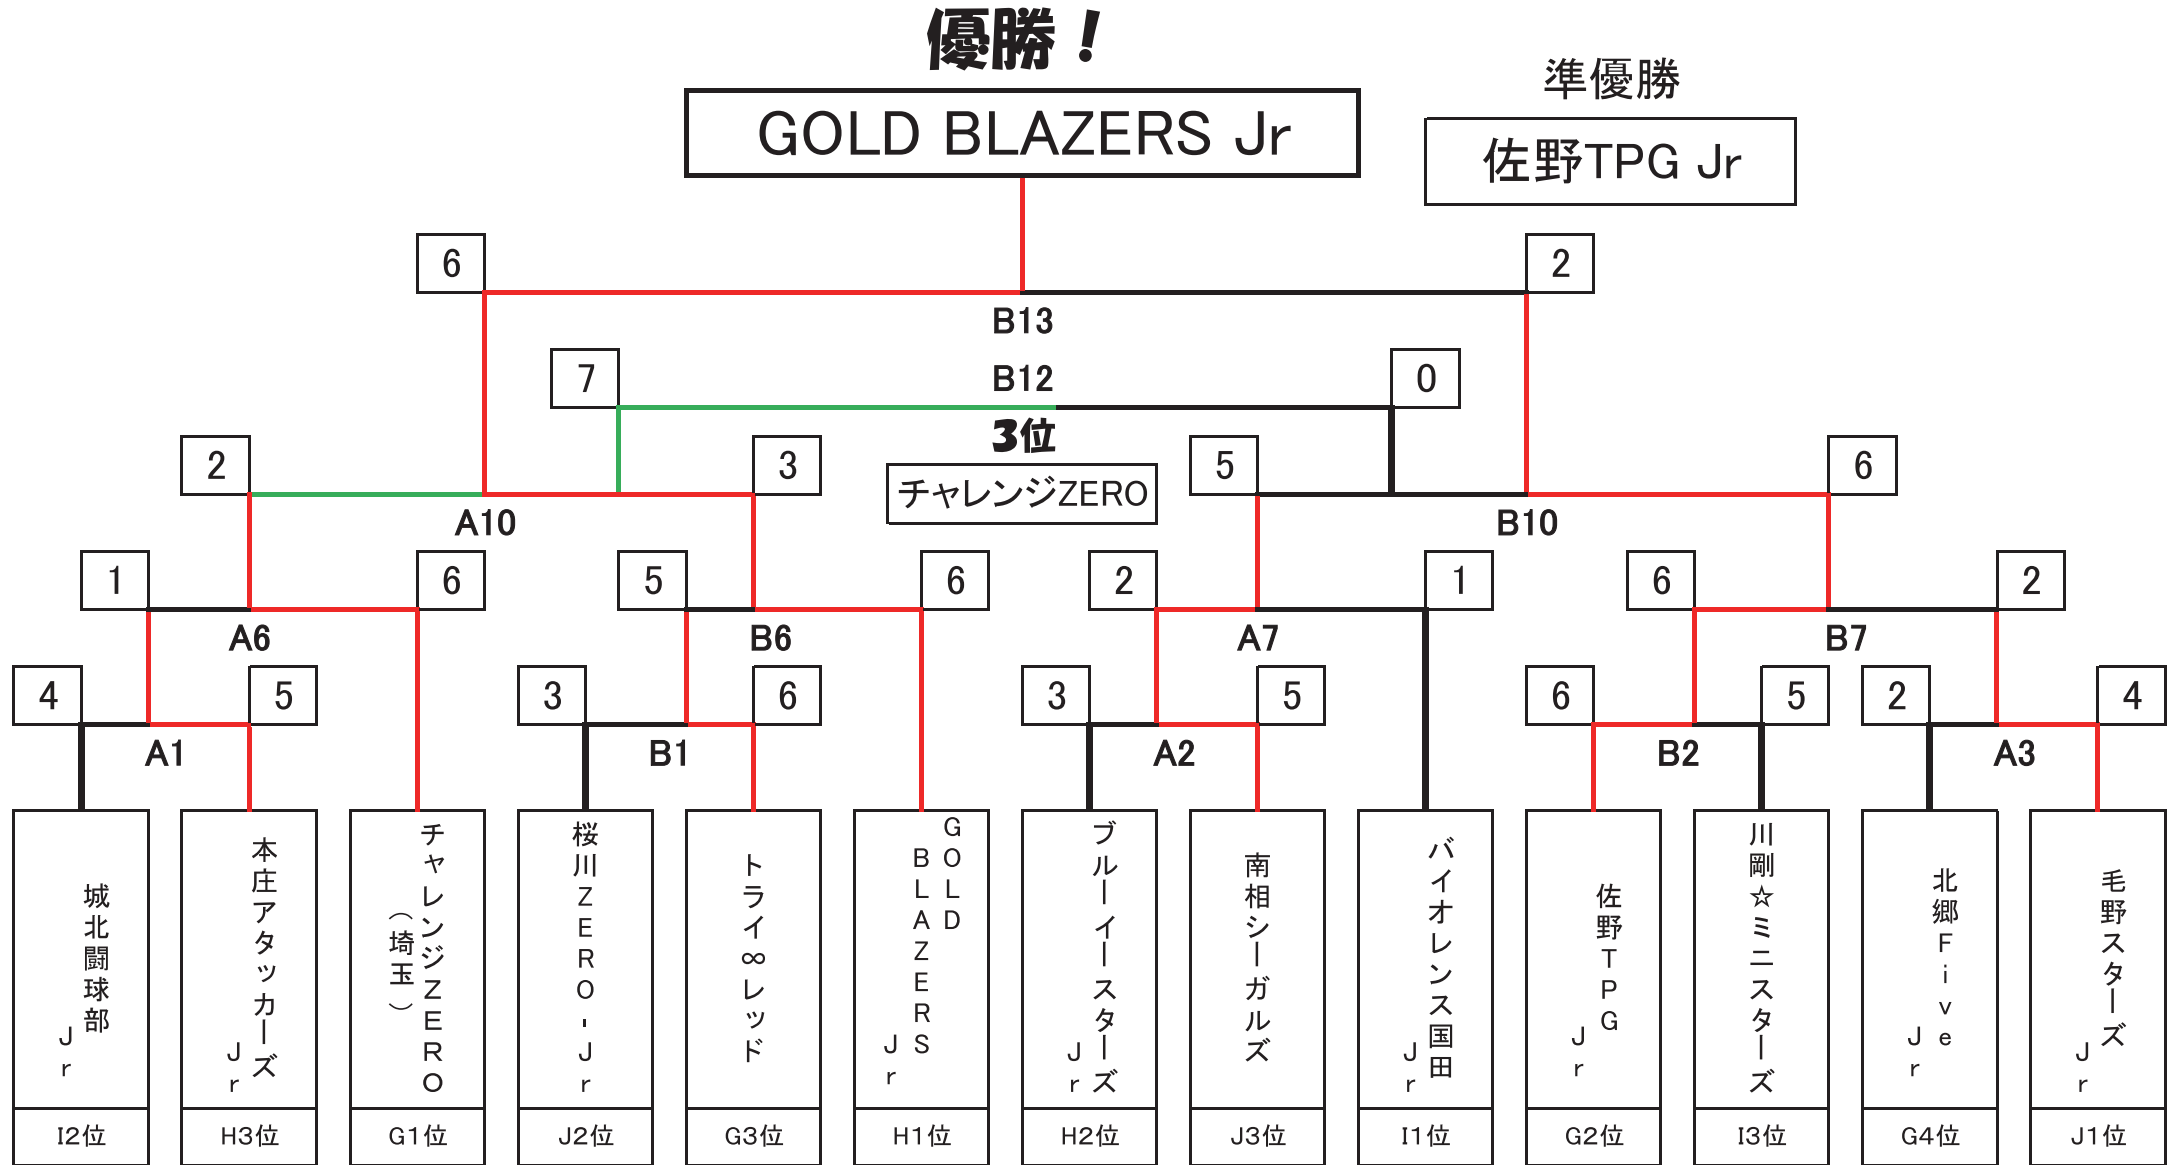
優勝！

GOLD BLAZERS Jr

準優勝

佐野TPG Jr

6
2
B13
7
B12
0
3位
チャレンジZERO
2
3
5
6
A10
B10
1
6
5
6
2
1
6
2
A6
B6
A7
B7
4
5
3
6
3
5
6
5
2
4
A1
B1
A2
B2
A3

城北闘球部Jr
本庄アタッカーズJr
チャレンジZERO（埼玉）
桜川ZERO・Jr
トライ∞レッド
GOLD BLAZERS Jr
ブルーイースターズJr
南相シーガルズ
バイオレンス国田Jr
佐野TPG Jr
川剛☆ミニスターズ
北郷Five Jr
毛野スターズJr

I2位
H3位
G1位
J2位
G3位
H1位
H2位
J3位
I1位
G2位
I3位
G4位
J1位